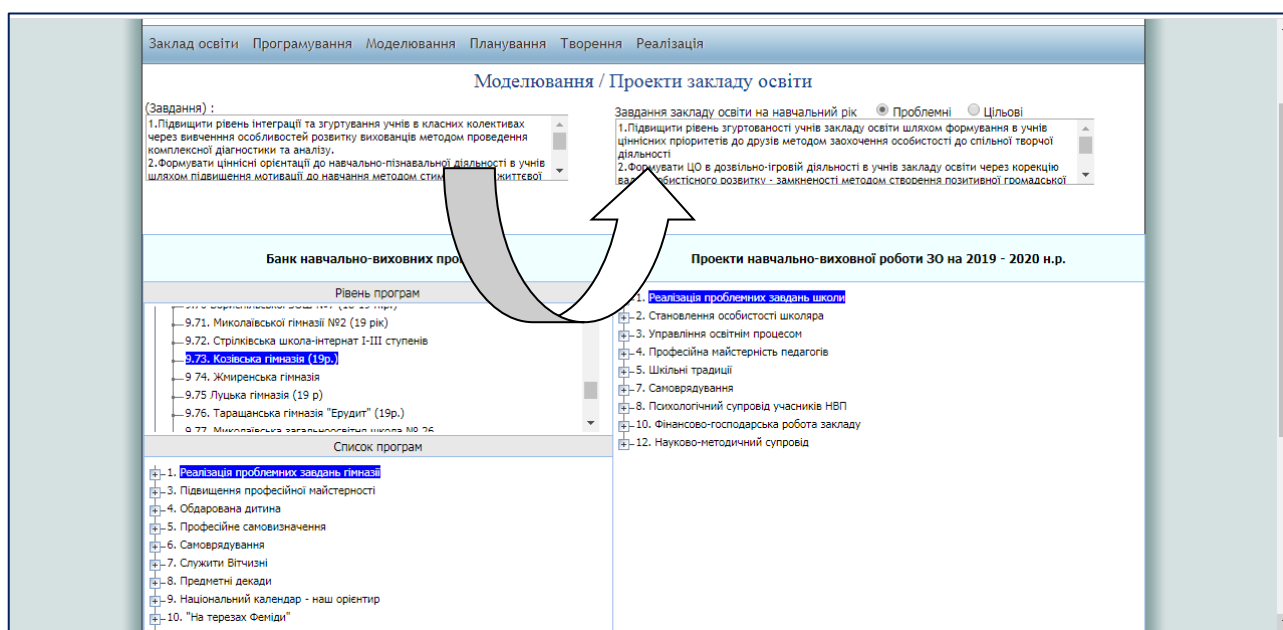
Заклад освіти Програмування Моделювання Планування Творення Реалізація

Моделювання / Проекти закладу освіти

(Завдання) :

1.Підвищити рівень інтеграції та згуртування учнів в класних колективах через вивчення особливостей розвитку вихованців методом проведення комплексної діагностики та аналізу.
2.Формувати ціннісні орієнтації до навчально-пізнавальної діяльності в учнів шляхом підвищення мотивації до навчання методом стим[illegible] життєвої

Завдання закладу освіти на навчальний рік Проблемні Цільові

1.Підвищити рівень згуртованості учнів закладу освіти шляхом формування в учнів ціннісних пріоритетів до друзів методом заохочення особистості до спільної творчої діяльності
2.Формувати ЦО в дозвільно-ігровій діяльності в учнів закладу освіти через корекцію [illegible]обистісного розвитку - замкненості методом створення позитивної громадської

Банк навчально-виховних про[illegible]

Проекти навчально-виховної роботи ЗО на 2019 - 2020 н.р.

Рівень програм

9.71. Миколаївської гімназії №2 (19 рік)
9.72. Стрілківська школа-інтернат І-ІІІ ступенів
9.73. Козівська гімназія (19р.)
9 74. Жмиренська гімназія
9.75 Луцька гімназія (19 р)
9.76. Таращанська гімназія "Ерудит" (19р.)

Список програм

1. Реалізація проблемних завдань гімназії
3. Підвищення професійної майстерності
4. Обдарована дитина
5. Професійне самовизначення
6. Самоврядування
7. Служити Вітчизні
8. Предметні декади
9. Національний календар - наш орієнтир
10. "На терезах Феміди"

1. Реалізація проблемних завдань школи
2. Становлення особистості школяра
3. Управління освітнім процесом
4. Професійна майстерність педагогів
5. Шкільні традиції
7. Самоврядування
8. Психологічний супровід учасників НВП
10. Фінансово-господарська робота закладу
12. Науково-методичний супровід